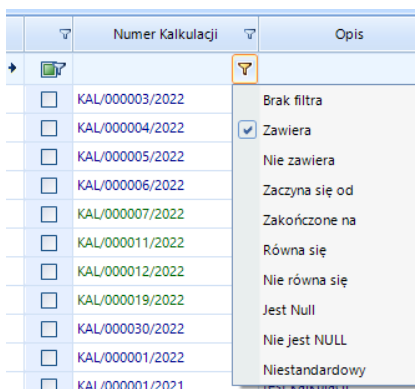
| | Numer Kalkulacji | Opis |
|---|---|---|
| | | |
| ☐ | KAL/000003/2022 | |
| ☐ | KAL/000004/2022 | |
| ☐ | KAL/000005/2022 | |
| ☐ | KAL/000006/2022 | |
| ☐ | KAL/000007/2022 | |
| ☐ | KAL/000011/2022 | |
| ☐ | KAL/000012/2022 | |
| ☐ | KAL/000019/2022 | |
| ☐ | KAL/000030/2022 | |
| ☐ | KAL/000001/2022 | |
| ☐ | KAL/000001/2021 | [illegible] |

Brak filtra
✓ Zawiera
Nie zawiera
Zaczyna się od
Zakończone na
Równa się
Nie równa się
Jest Null
Nie jest NULL
Niestandardowy